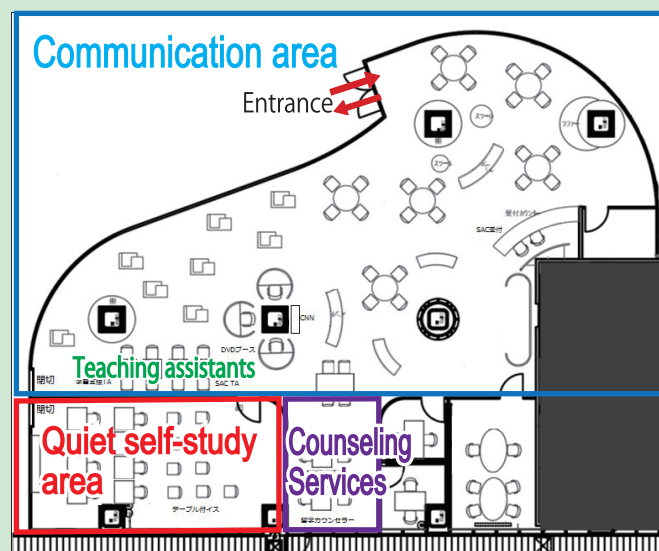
Communication area

Entrance

スツール

ソファー

スツール

SAC受付

受付カウンター

CNN

DVDブース

Teaching assistants

間切

学生相談IA

SAC TA

間切

Quiet self-study area

テーブル付イス

Counseling Services

留学カウンセラー